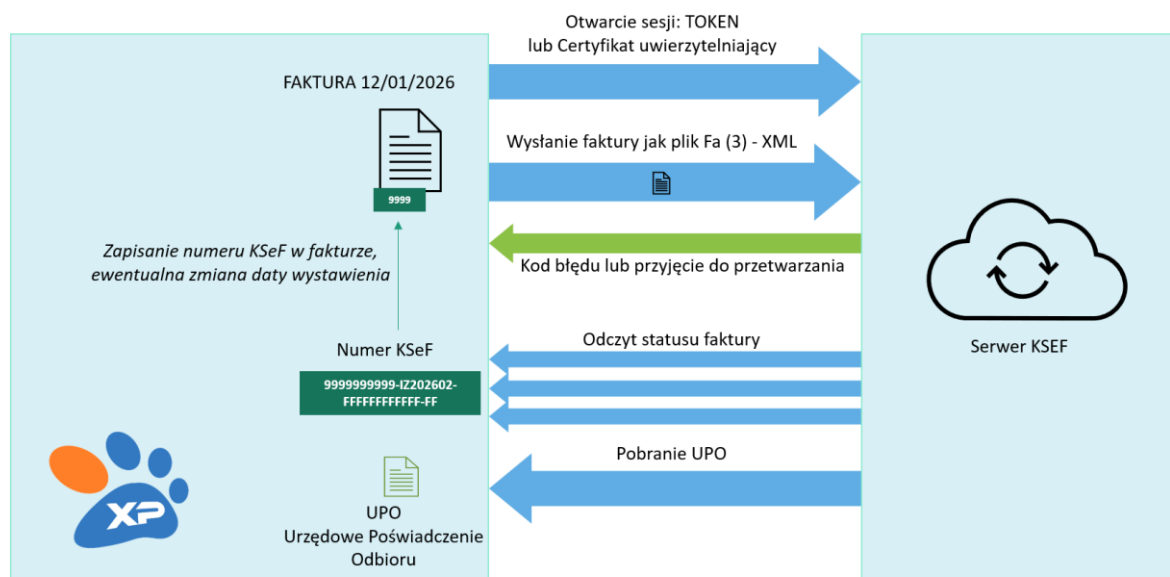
Otwarcie sesji: TOKEN
lub Certyfikat uwierzytelniający

FAKTURA 12/01/2026

Wysłanie faktury jak plik Fa (3) - XML

9999

Zapisanie numeru KSeF w fakturze, ewentualna zmiana daty wystawienia

Kod błędu lub przyjęcie do przetwarzania

Odczyt statusu faktury

Numer KSeF

9999999999-IZ202602-FFFFFFFFFFFF-FF

Serwer KSEF

Pobranie UPO

XP

UPO
Urzędowe Poświadczenie Odbioru